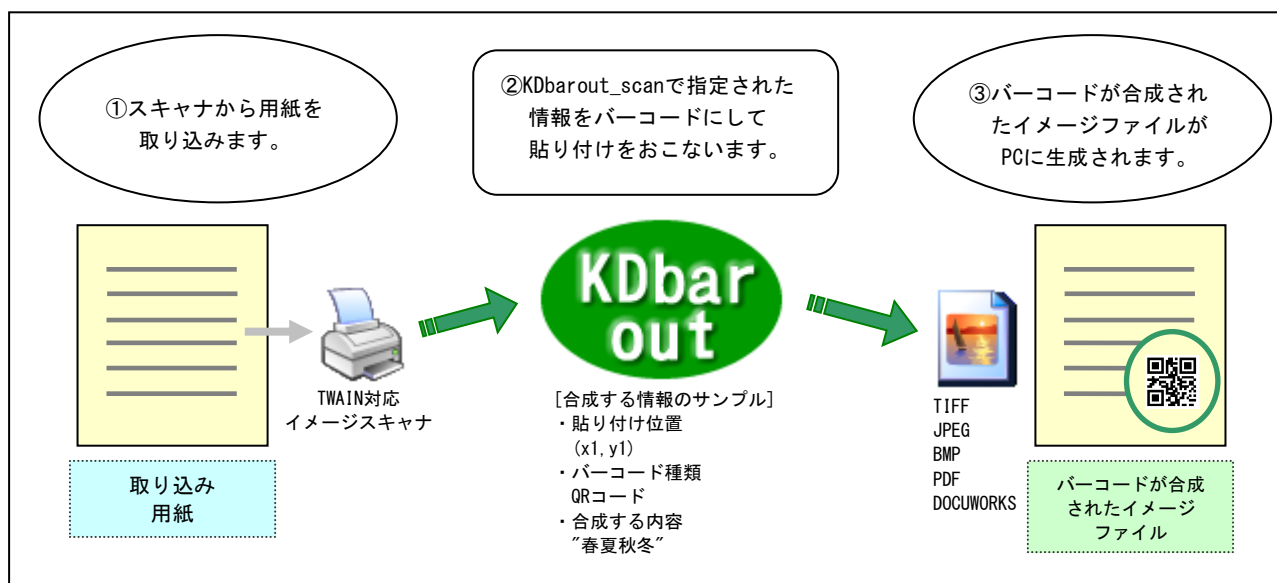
①スキャナから用紙を取り込みます。

②KDbarout_scanで指定された情報をバーコードにして貼り付けをおこないます。

③バーコードが合成されたイメージファイルがPCに生成されます。

KDbar out

TWAIN対応
イメージスキャナ

[合成する情報のサンプル]
・貼り付け位置
(x1,y1)
・バーコード種類
QRコード
・合成する内容
″春夏秋冬″

TIFF
JPEG
BMP
PDF
DOCUWORKS

取り込み
用紙

バーコードが合成されたイメージファイル